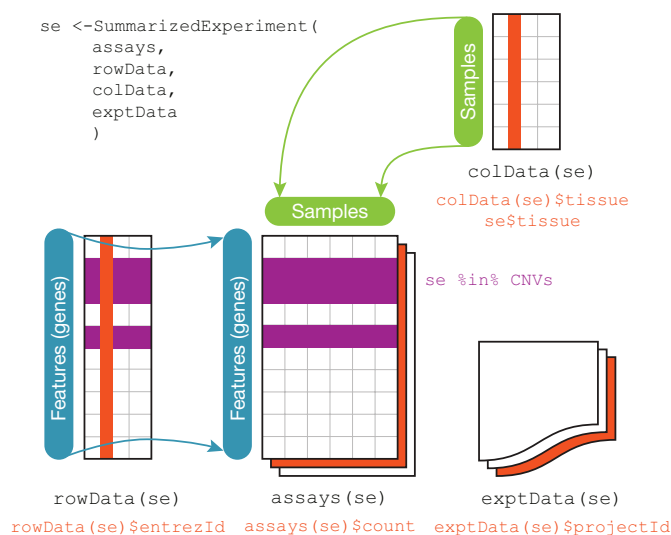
se <-SummarizedExperiment(
assays,
rowData,
colData,
exptData
)

Samples

colData(se)

colData(se)$tissue
se$tissue

Samples

Features (genes)

Features (genes)

se %in% CNVs

rowData(se)

rowData(se)$entrezId

assays(se)

assays(se)$count

exptData(se)

exptData(se)$projectId